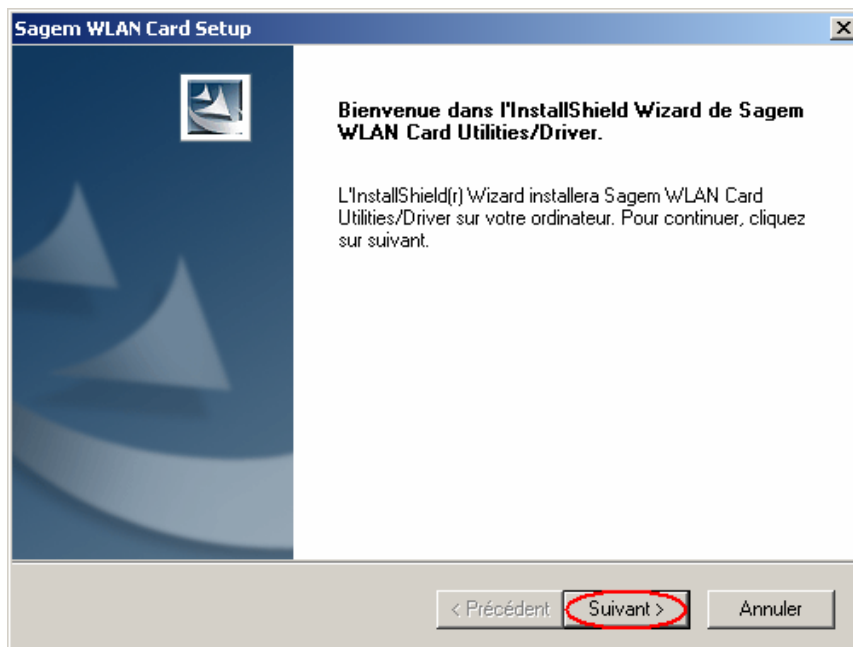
Sagem WLAN Card Setup

X

Bienvenue dans l'InstallShield Wizard de Sagem WLAN Card Utilities/Driver.

L'InstallShield(r) Wizard installera Sagem WLAN Card Utilities/Driver sur votre ordinateur. Pour continuer, cliquez sur suivant.

< Précédent

Suivant >

Annuler